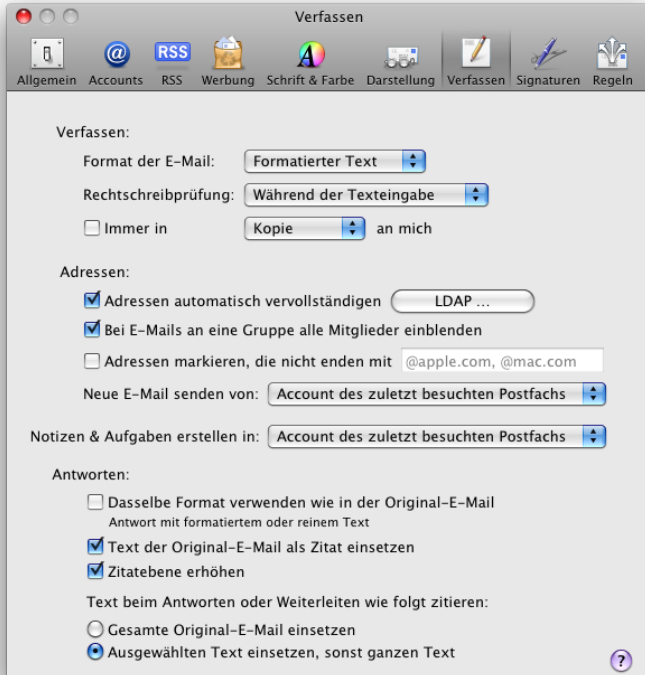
Verfassen

Allgemein Accounts RSS Werbung Schrift & Farbe Darstellung Verfassen Signaturen Regeln

Verfassen:

Format der E-Mail: Formatierter Text

Rechtschreibprüfung: Während der Texteingabe

Immer in Kopie an mich

Adressen:

Adressen automatisch vervollständigen LDAP ...

Bei E-Mails an eine Gruppe alle Mitglieder einblenden

Adressen markieren, die nicht enden mit @apple.com, @mac.com

Neue E-Mail senden von: Account des zuletzt besuchten Postfachs

Notizen & Aufgaben erstellen in: Account des zuletzt besuchten Postfachs

Antworten:

Dasselbe Format verwenden wie in der Original-E-Mail
Antwort mit formatiertem oder reinem Text

Text der Original-E-Mail als Zitat einsetzen

Zitatebene erhöhen

Text beim Antworten oder Weiterleiten wie folgt zitieren:

Gesamte Original-E-Mail einsetzen

Ausgewählten Text einsetzen, sonst ganzen Text

?